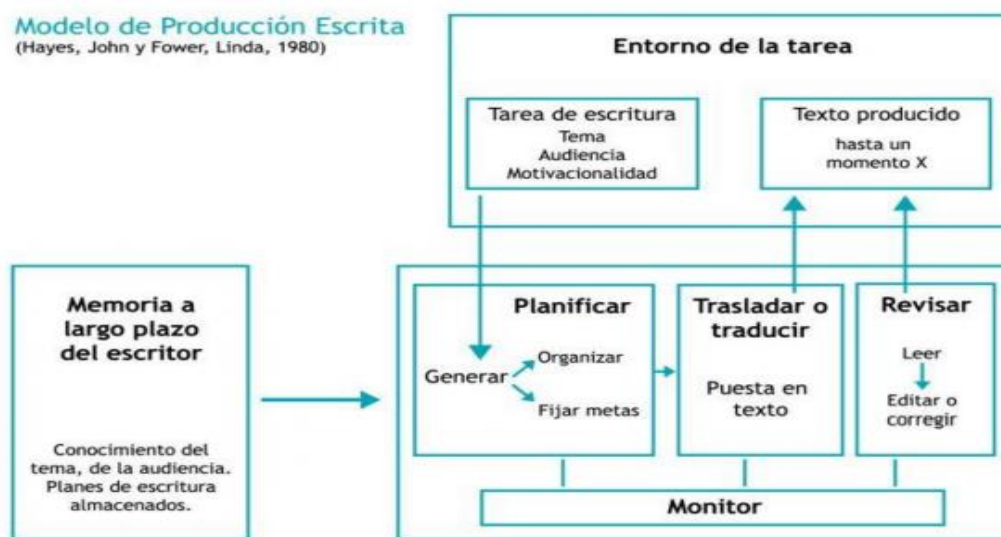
Modelo de Producción Escrita
(Hayes, John y Fower, Linda, 1980)

Entorno de la tarea

Tarea de escritura
Tema
Audiencia
Motivacionalidad

Texto producido
hasta un momento X

Memoria a largo plazo del escritor

Conocimiento del tema, de la audiencia. Planes de escritura almacenados.

Planificar
Generar
Organizar
Fijar metas

Trasladar o traducir
Puesta en texto

Revisar
Leer
Editar o corregir

Monitor